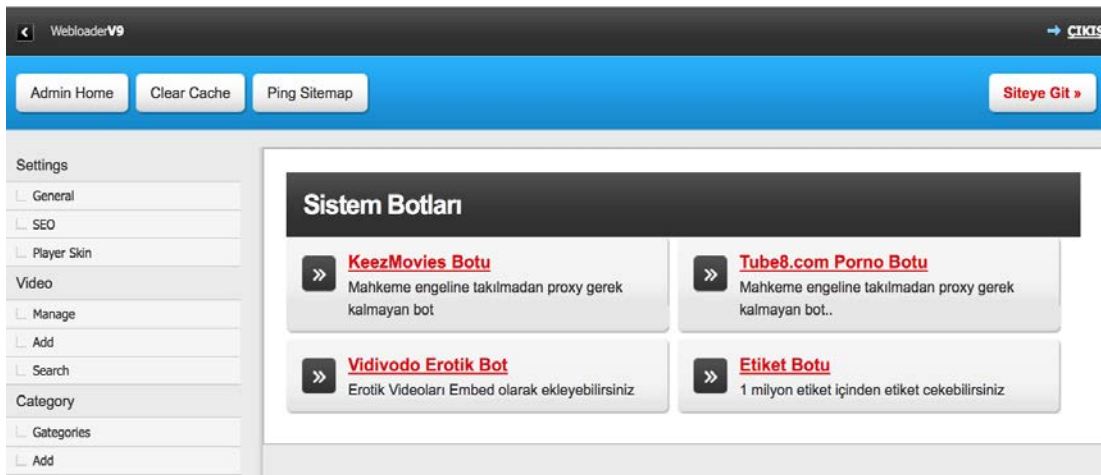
WebloaderV9

→ ÇIKIŞ

Admin Home

Clear Cache

Ping Sitemap

Siteye Git »

Settings

General

SEO

Player Skin

Video

Manage

Add

Search

Category

Gategories

Add

Sistem Botları

»

KeezMovies Botu

Mahkeme engeline takılmadan proxy gerek kalmayan bot

»

Tube8.com Porno Botu

Mahkeme engeline takılmadan proxy gerek kalmayan bot..

»

Vidivodo Erotik Bot

Erotik Videoları Embed olarak ekleyebilirsiniz

»

Etiket Botu

1 milyon etiket içinden etiket cekebilirsiniz